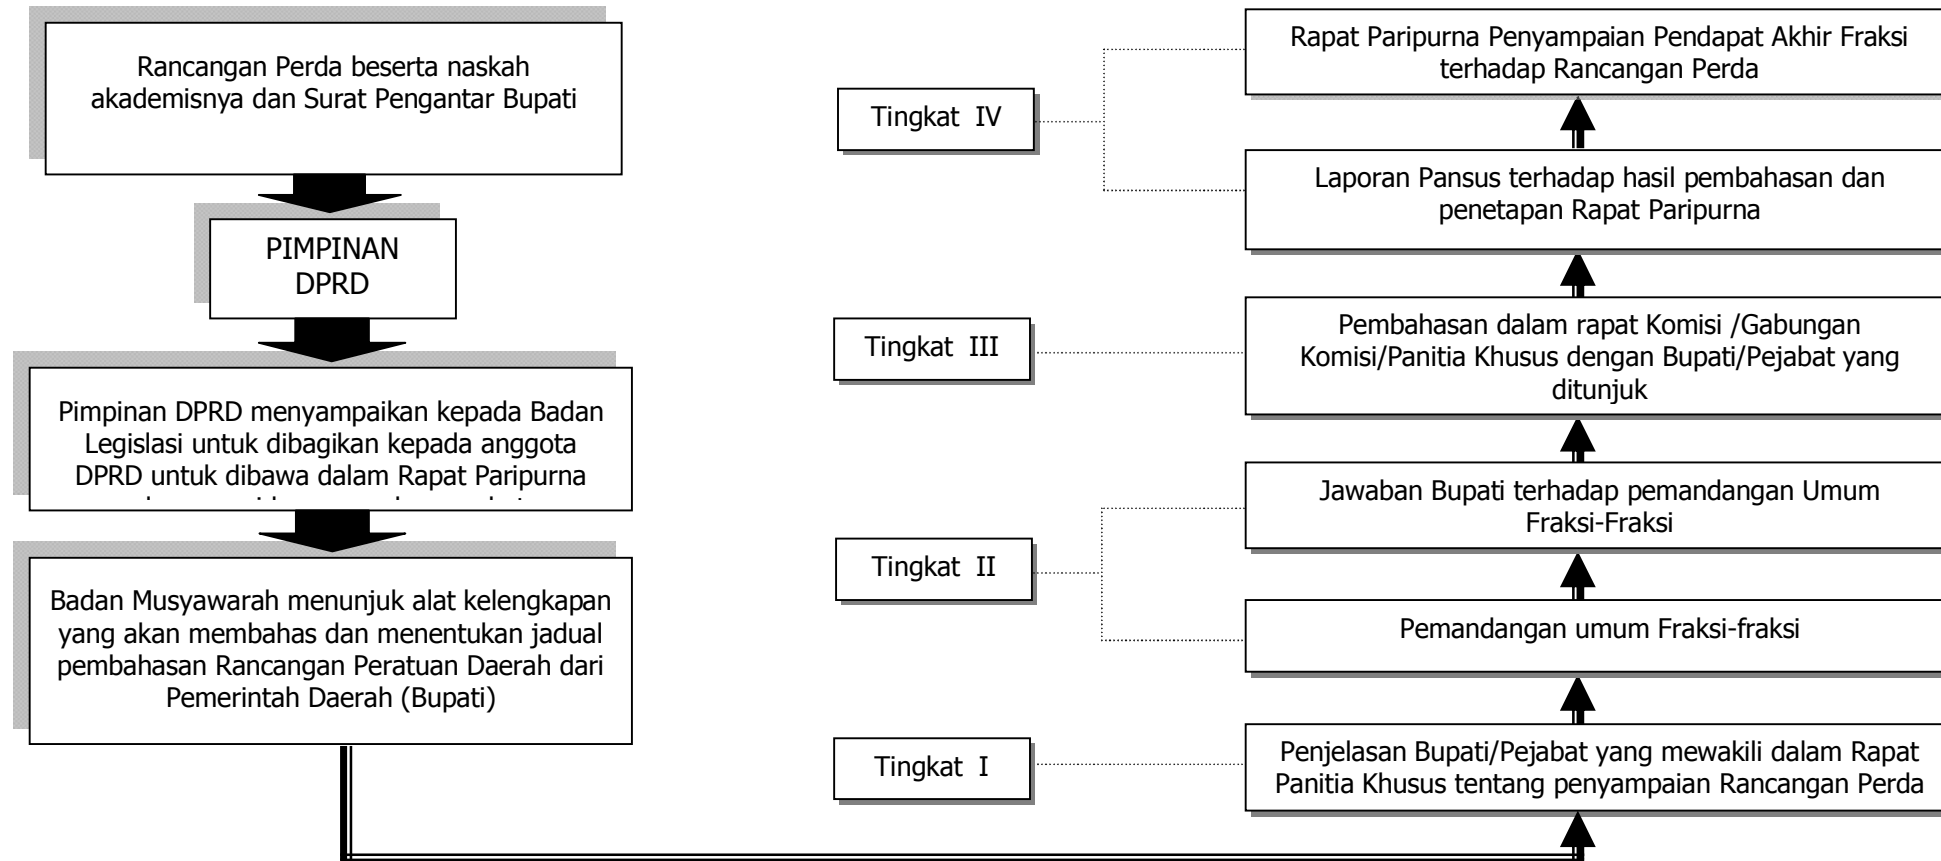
Rancangan Perda beserta naskah akademisnya dan Surat Pengantar Bupati

PIMPINAN DPRD

Pimpinan DPRD menyampaikan kepada Badan Legislasi untuk dibagikan kepada anggota DPRD untuk dibawa dalam Rapat Paripurna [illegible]

Badan Musyawarah menunjuk alat kelengkapan yang akan membahas dan menentukan jadual pembahasan Rancangan Peratuan Daerah dari Pemerintah Daerah (Bupati)

Tingkat IV

Rapat Paripurna Penyampaian Pendapat Akhir Fraksi terhadap Rancangan Perda

Laporan Pansus terhadap hasil pembahasan dan penetapan Rapat Paripurna

Tingkat III

Pembahasan dalam rapat Komisi /Gabungan Komisi/Panitia Khusus dengan Bupati/Pejabat yang ditunjuk

Tingkat II

Jawaban Bupati terhadap pemandangan Umum Fraksi-Fraksi

Pemandangan umum Fraksi-fraksi

Tingkat I

Penjelasan Bupati/Pejabat yang mewakili dalam Rapat Panitia Khusus tentang penyampaian Rancangan Perda